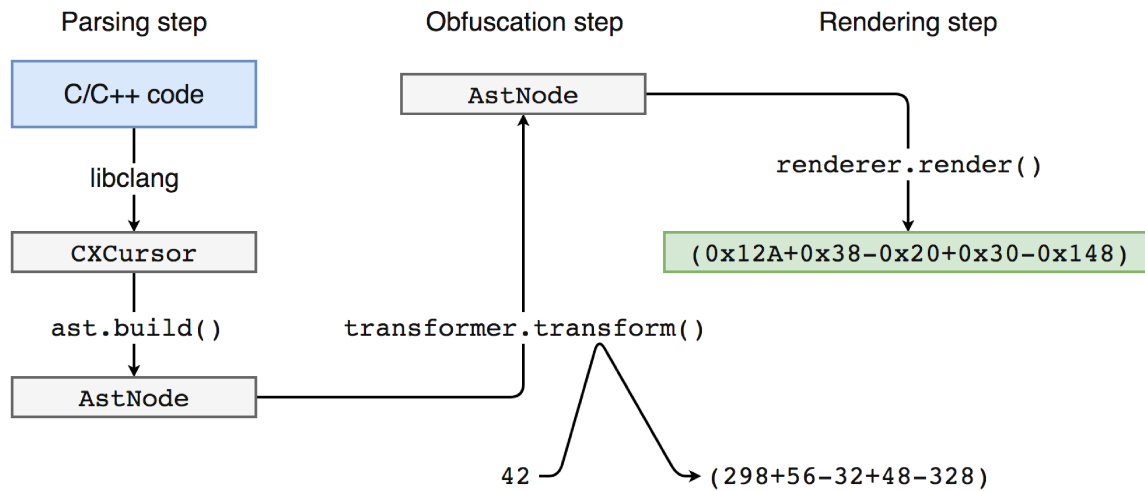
Parsing step

C/C++ code

libclang

CXCursor

ast.build()

AstNode

Obfuscation step

AstNode

transformer.transform()

42

(298+56-32+48-328)

Rendering step

renderer.render()

(0x12A+0x38-0x20+0x30-0x148)